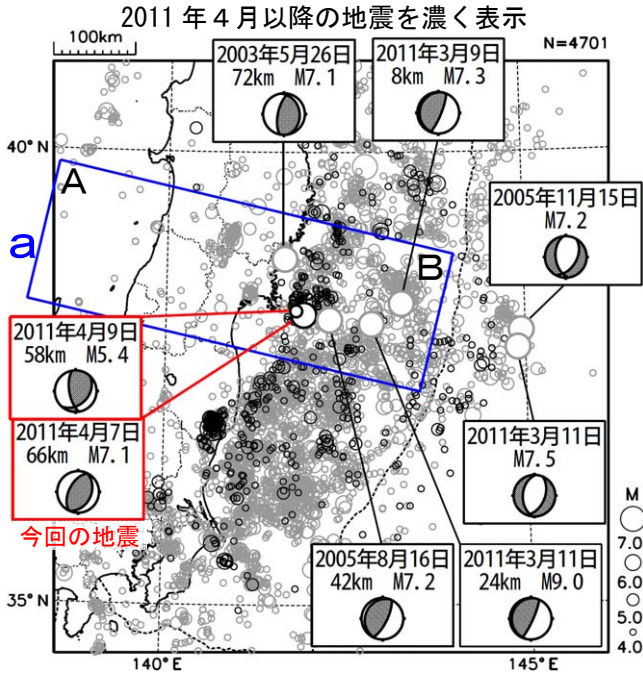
2011 年４月以降の地震を濃く表示

100km

N=4701

2003年5月26日
72km　M7.1

2011年3月9日
8km　M7.3

40° N

A

a

B

2005年11月15日
M7.2

2011年4月9日
58km　M5.4

2011年4月7日
66km　M7.1

今回の地震

2011年3月11日
M7.5

M
7.0
6.0
5.0
4.0

35° N

2005年8月16日
42km　M7.2

2011年3月11日
24km　M9.0

140° E

145° E